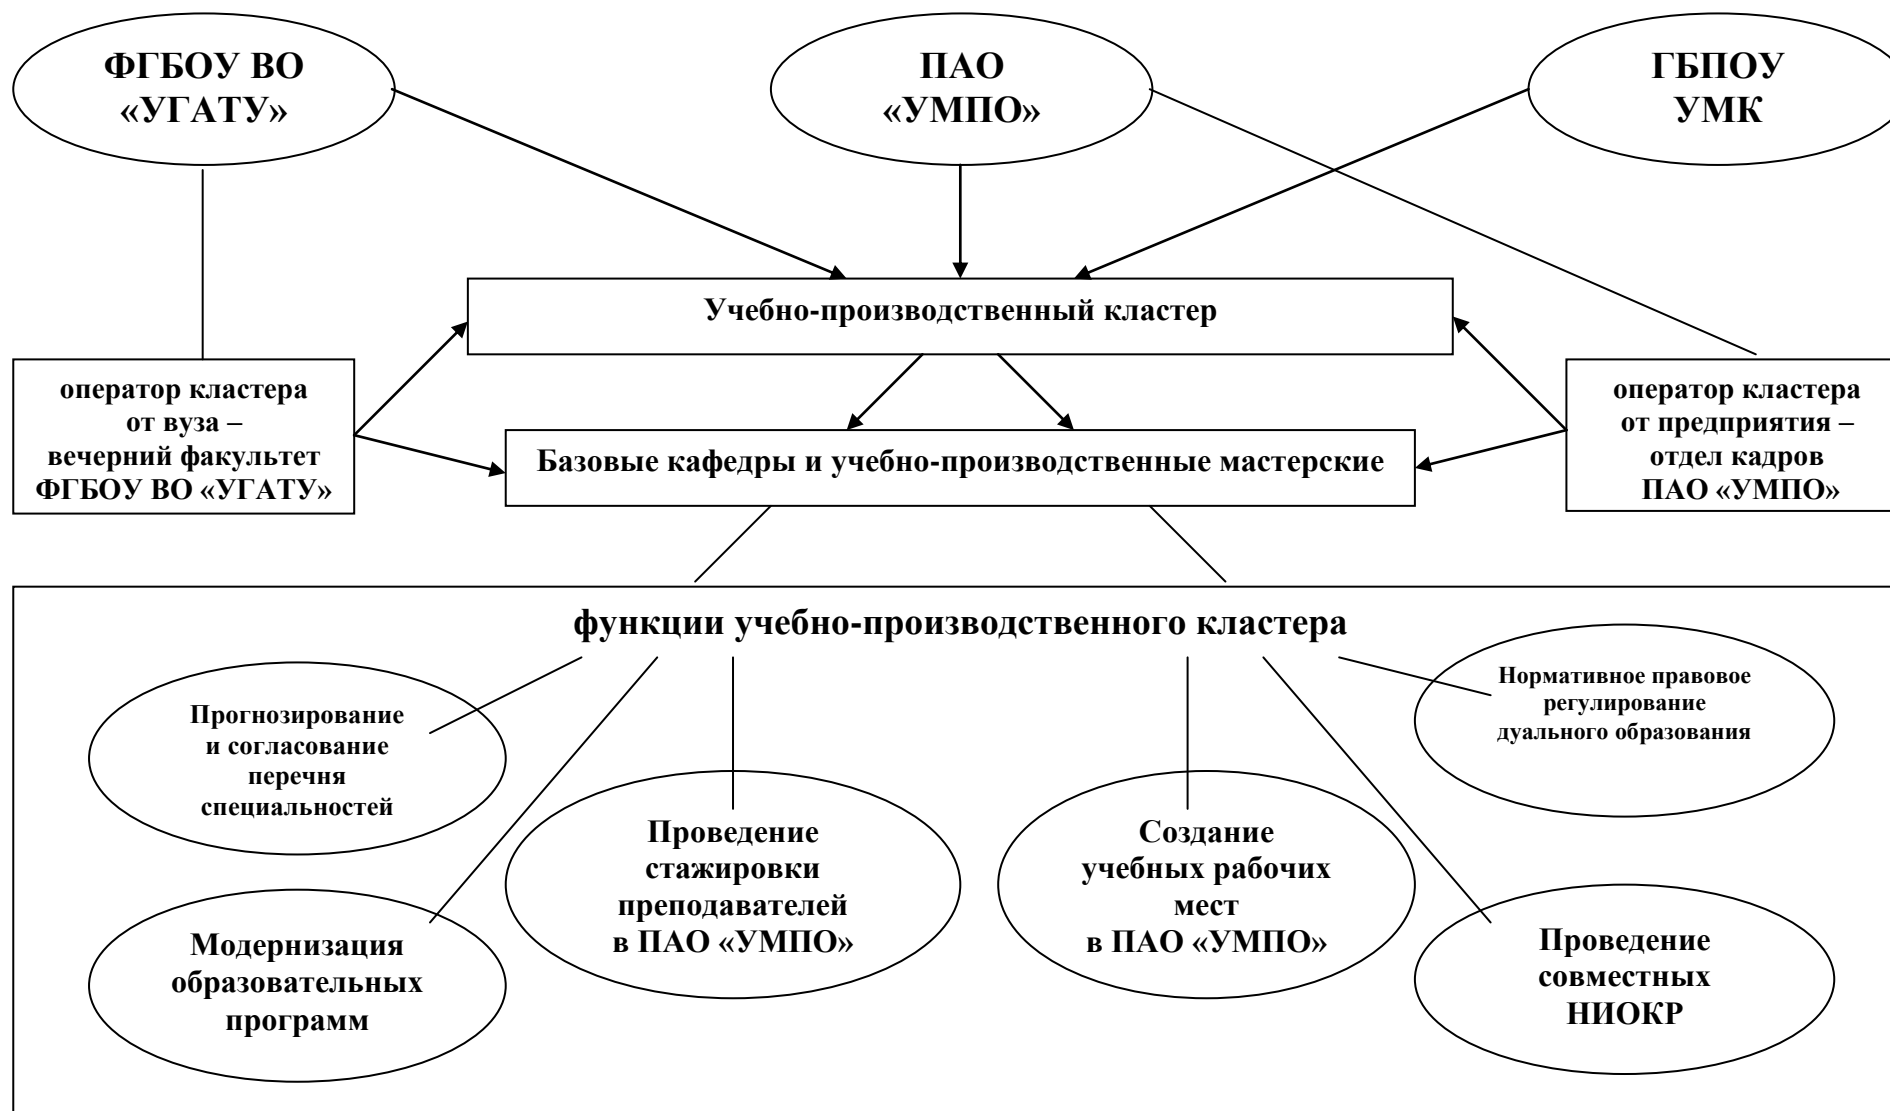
ФГБОУ ВО «УГАТУ»

ПАО «УМПО»

ГБПОУ УМК

Учебно-производственный кластер

оператор кластера от вуза – вечерний факультет ФГБОУ ВО «УГАТУ»

оператор кластера от предприятия – отдел кадров ПАО «УМПО»

Базовые кафедры и учебно-производственные мастерские

функции учебно-производственного кластера

Прогнозирование и согласование перечня специальностей

Нормативное правовое регулирование дуального образования

Проведение стажировки преподавателей в ПАО «УМПО»

Создание учебных рабочих мест в ПАО «УМПО»

Модернизация образовательных программ

Проведение совместных НИОКР